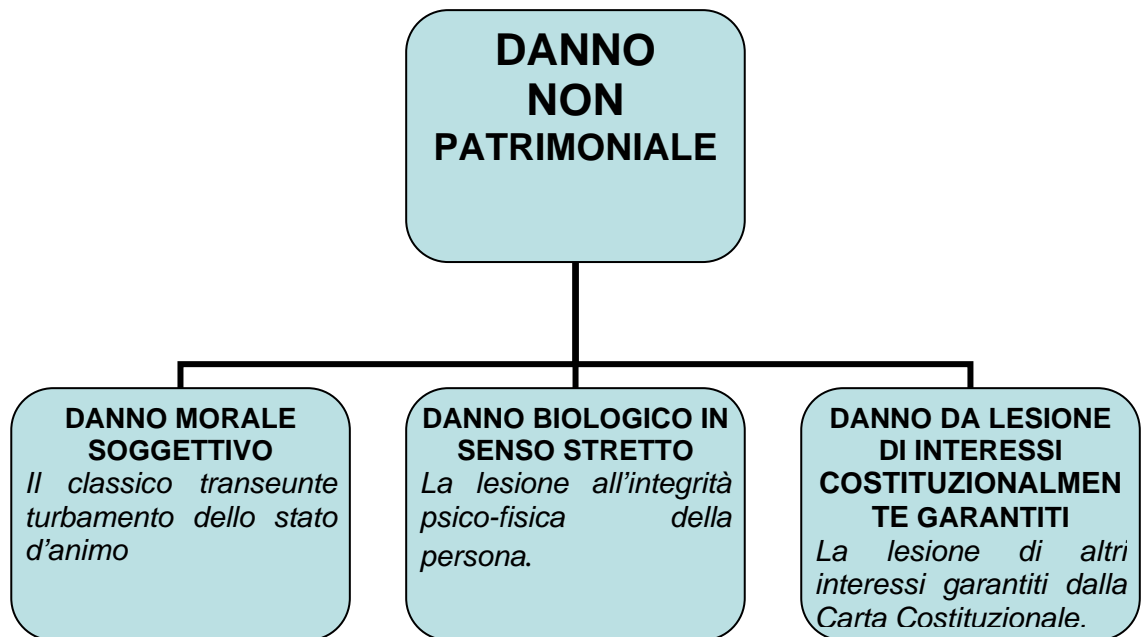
DANNO NON PATRIMONIALE

DANNO MORALE SOGGETTIVO
Il classico transeunte turbamento dello stato d'animo

DANNO BIOLOGICO IN SENSO STRETTO
La lesione all'integrità psico-fisica della persona.

DANNO DA LESIONE DI INTERESSI COSTITUZIONALMENTE GARANTITI
La lesione di altri interessi garantiti dalla Carta Costituzionale.